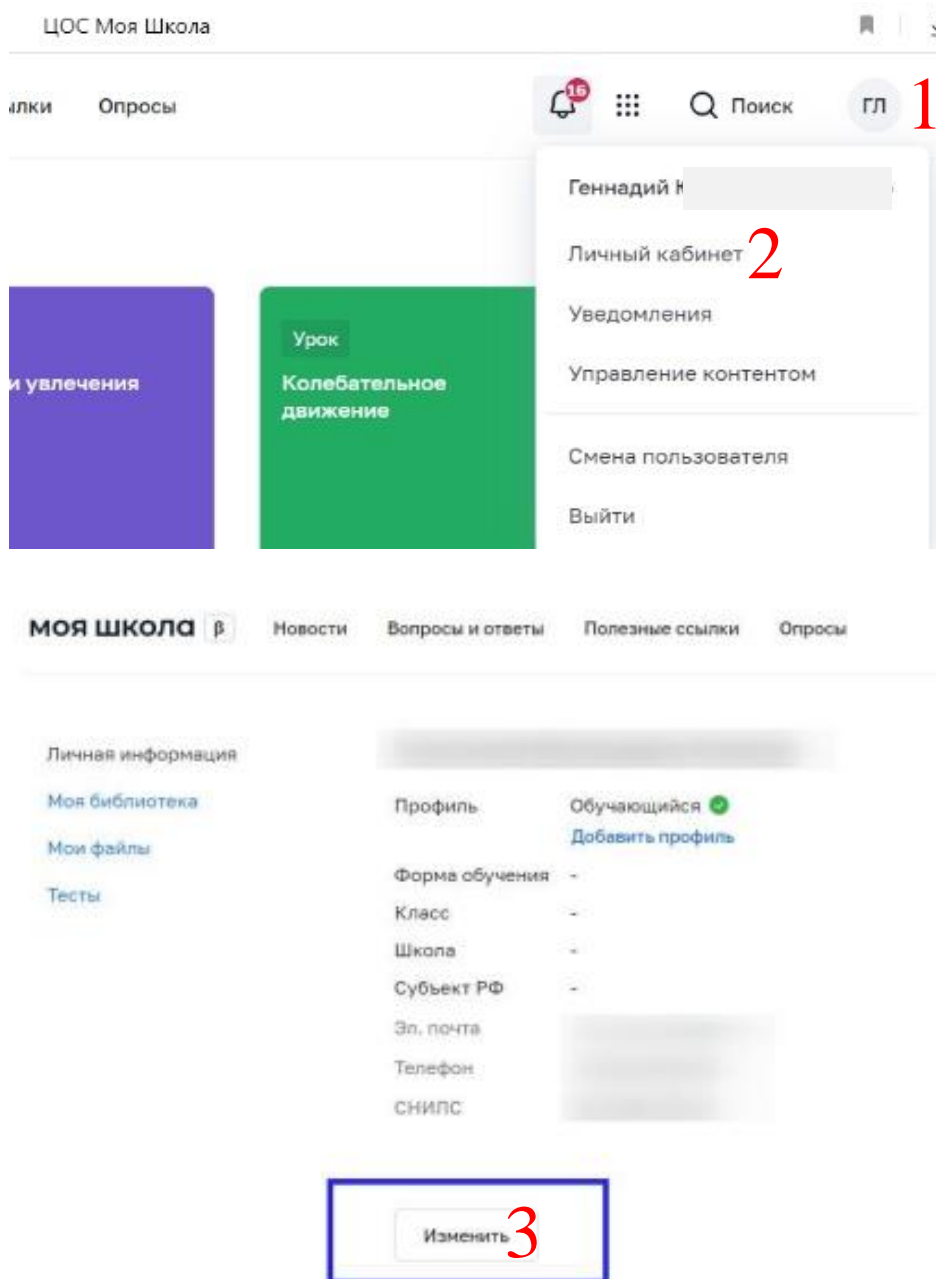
ЦОС Моя Школа

ылки Опросы

16

Поиск

ГЛ 1

Геннадий К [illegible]

Личный кабинет 2

Уведомления

Управление контентом

Смена пользователя

Выйти

и увлечения

Урок

Колебательное движение

моя школа β

Новости Вопросы и ответы Полезные ссылки Опросы

Личная информация

Моя библиотека

Мои файлы

Тесты

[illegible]

| | |
|---|---|
| Профиль | Обучающийся<br>Добавить профиль |
| Форма обучения | - |
| Класс | - |
| Школа | - |
| Субъект РФ | - |
| Эл. почта | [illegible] |
| Телефон | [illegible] |
| СНИЛС | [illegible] |

Изменить 3